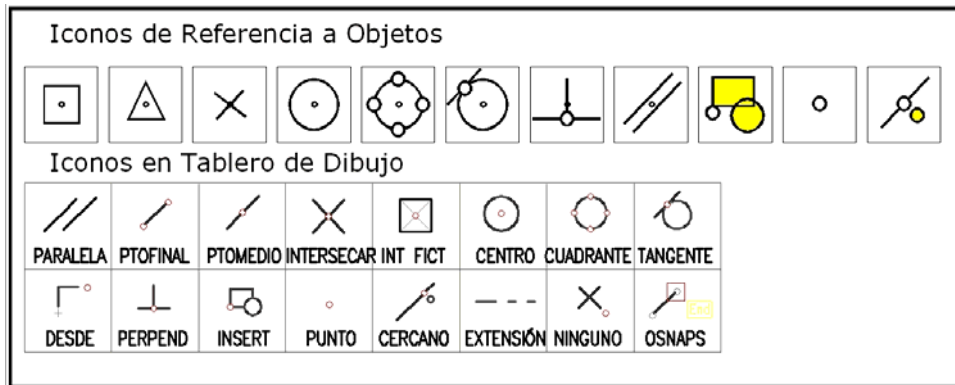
Iconos de Referencia a Objetos

Iconos en Tablero de Dibujo

| PARALELA | PTOFINAL | PTOMEDIO | INTERSECAR | INT FICT | CENTRO | CUADRANTE | TANGENTE |
|---|---|---|---|---|---|---|---|
| DESDE | PERPEND | INSERT | PUNTO | CERCANO | EXTENSIÓN | NINGUNO | OSNAPS |